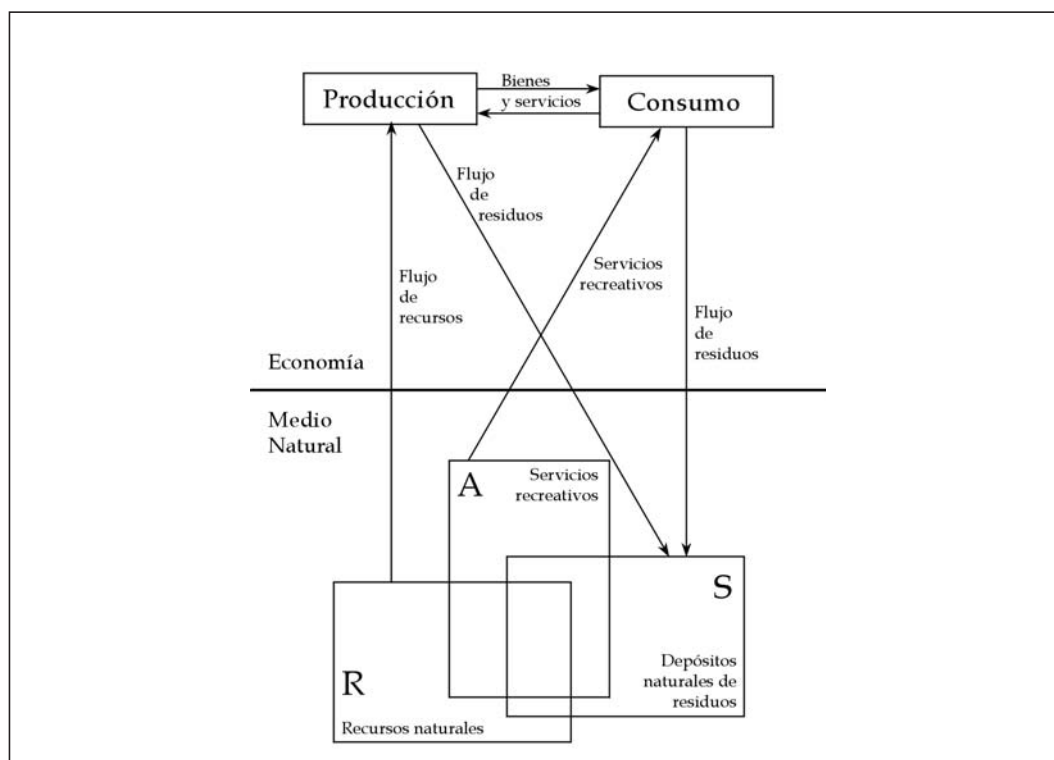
Producción

Bienes y servicios

Consumo

Flujo de residuos

Flujo de recursos

Servicios recreativos

Flujo de residuos

Economía

Medio Natural

A

Servicios recreativos

S

R

Depósitos naturales de residuos

Recursos naturales